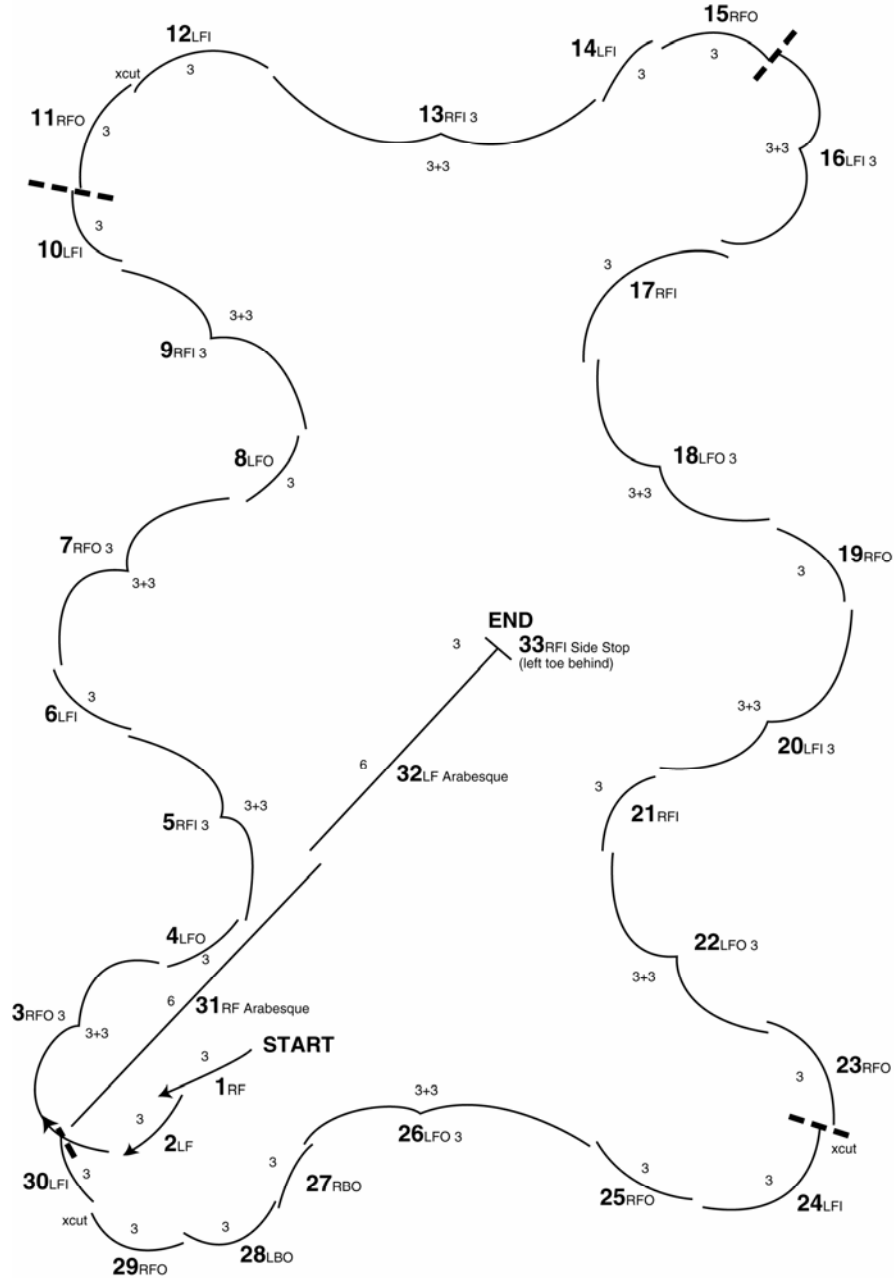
12LFI
xcut
3
11RFO
3
13RFI 3
3+3
14LFI
3
15RFO
3
3+3
16LFI 3
3
10LFI
3+3
9RFI 3
3
17RFI
8LFO
3
18LFO 3
3+3
7RFO 3
3+3
19RFO
3
END
3
33RFI Side Stop (left toe behind)
3
6LFI
6
32LF Arabesque
3+3
20LFI 3
3+3
5RFI 3
3
21RFI
4LFO
3
22LFO 3
3+3
6
31RF Arabesque
3RFO 3
3+3
3
START
1RF
3
2LF
3+3
26LFO 3
23RFO
3
xcut
3
30LFI
3
27RBO
3
25RFO
3
24LFI
xcut
3
3
29RFO
28LBO